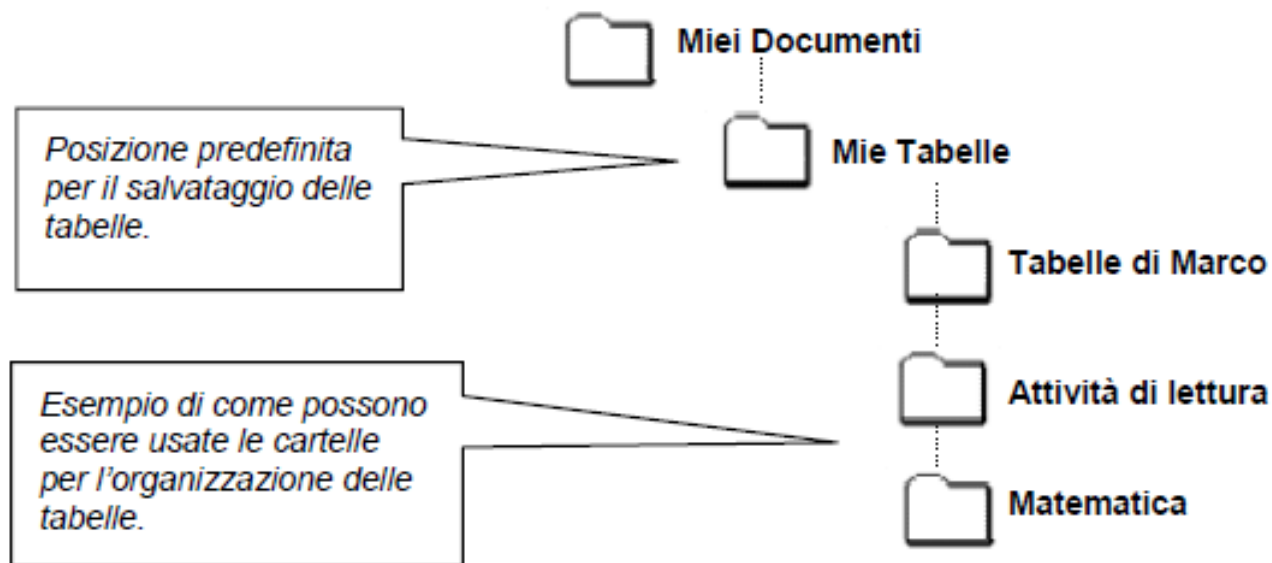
Miei Documenti

Posizione predefinita per il salvataggio delle tabelle.

Mie Tabelle

Tabelle di Marco

Esempio di come possono essere usate le cartelle per l'organizzazione delle tabelle.

Attività di lettura

Matematica